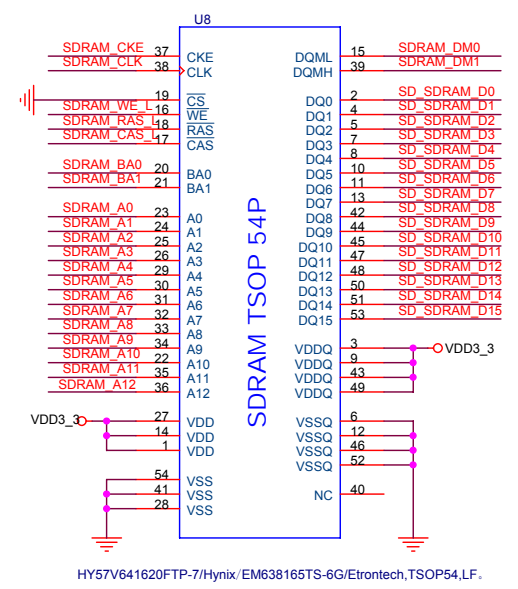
U8

SDRAM_CKE 37 CKE
SDRAM_CLK 38 CLK
19 $\overline{CS}$
SDRAM_WE_L 16 $\overline{WE}$
SDRAM_RAS_L 18 $\overline{RAS}$
SDRAM_CAS_L 17 $\overline{CAS}$
SDRAM_BA0 20 BA0
SDRAM_BA1 21 BA1
SDRAM_A0 23 A0
SDRAM_A1 24 A1
SDRAM_A2 25 A2
SDRAM_A3 26 A3
SDRAM_A4 29 A4
SDRAM_A5 30 A5
SDRAM_A6 31 A6
SDRAM_A7 32 A7
SDRAM_A8 33 A8
SDRAM_A9 34 A9
SDRAM_A10 22 A10
SDRAM_A11 35 A11
SDRAM_A12 36 A12
VDD3_3 27 VDD
14 VDD
1 VDD
54 VSS
41 VSS
28 VSS

SDRAM TSOP 54P

DQML 15 SDRAM_DM0
DQMH 39 SDRAM_DM1
DQ0 2 SD_SDRAM_D0
DQ1 4 SD_SDRAM_D1
DQ2 5 SD_SDRAM_D2
DQ3 7 SD_SDRAM_D3
DQ4 8 SD_SDRAM_D4
DQ5 10 SD_SDRAM_D5
DQ6 11 SD_SDRAM_D6
DQ7 13 SD_SDRAM_D7
DQ8 42 SD_SDRAM_D8
DQ9 44 SD_SDRAM_D9
DQ10 45 SD_SDRAM_D10
DQ11 47 SD_SDRAM_D11
DQ12 48 SD_SDRAM_D12
DQ13 50 SD_SDRAM_D13
DQ14 51 SD_SDRAM_D14
DQ15 53 SD_SDRAM_D15
VDDQ 3 VDD3_3
VDDQ 9
VDDQ 43
VDDQ 49
VSSQ 6
VSSQ 12
VSSQ 46
VSSQ 52
NC 40

HY57V641620FTP-7/Hynix/EM638165TS-6G/Etrontech,TSOP54,LF。